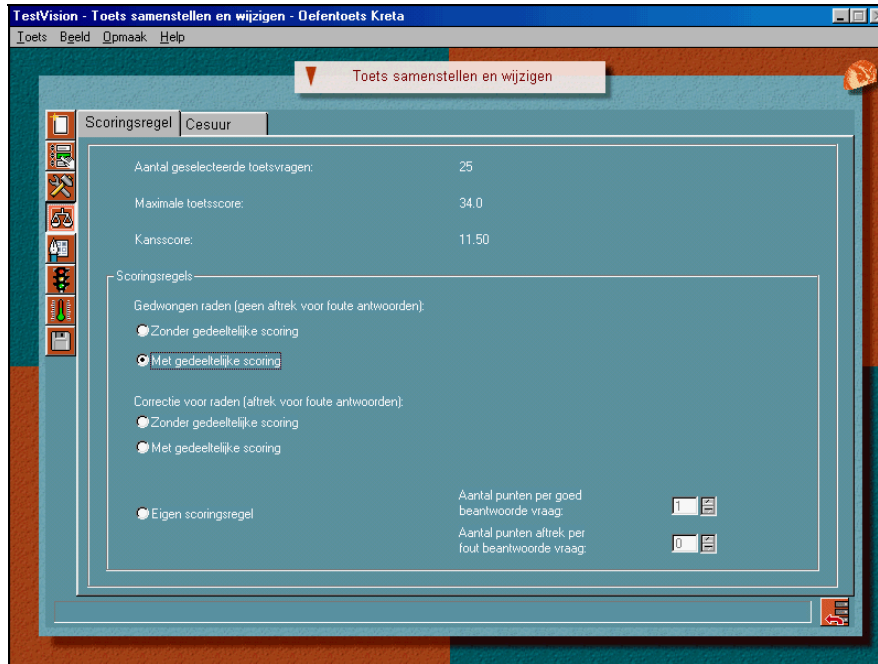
TestVision - Toets samenstellen en wijzigen - Oefentoets Kreta

Toets Beeld Opmaak Help

Toets samenstellen en wijzigen

Scoringsregel Cesuur

Aantal geselecteerde toetsvragen: 25

Maximale toetsscore: 34.0

Kansscore: 11.50

Scoringsregels

Gedwongen raden (geen aftrek voor foute antwoorden):

Zonder gedeeltelijke scoring

Met gedeeltelijke scoring

Correctie voor raden (aftrek voor foute antwoorden):

Zonder gedeeltelijke scoring

Met gedeeltelijke scoring

Eigen scoringsregel

Aantal punten per goed beantwoorde vraag: 1

Aantal punten aftrek per fout beantwoorde vraag: 0